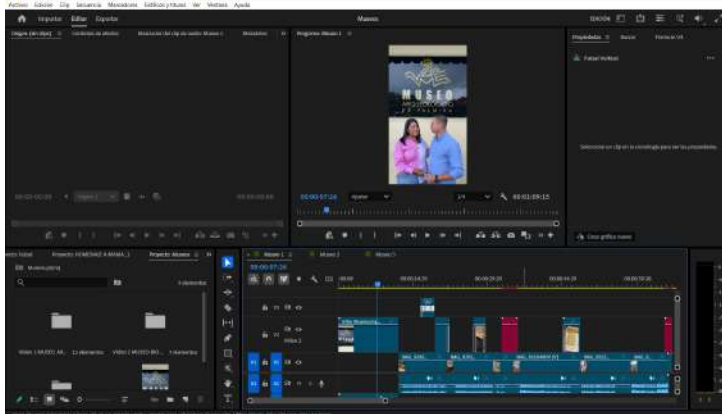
Archivo Edición Clip Secuencia Marcadores Gráficos y títulos Ver Ventana Ayuda

Importar Editar Exportar

Museo

EDICIÓN

Origen: (sin clips) Controles de efectos Mezclador de clip de audio: Museo 1 Metadatos

Programa: Museo 1

Propiedades Texto Fuente de TR

Textual Ventas

MUSEO

00:00:00:00

00:00:00:00

00:00:07:26 Ajustar 1/4 00:01:09:13

Selecciona un clip en la cronología para ver las propiedades

Crear gráfico nuevo

Proyecto: HOMENAJE A MAMA 1 Proyecto: Museo

Museo.prproj

9 elementos

VIDEO 1 MUSEO AR... 11 elementos VIDEO 2 MUSEO BO... 9 elementos

Museo 1 Museo 2 Museo 3

00:00:07:26

00:00 00:00:14:29 00:00:29:29 00:00:44:29 00:00:59:28

V3 V2 V1 A1 A2 A3

Vídeo 2

Vídeo 1

Foto Museo.png

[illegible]